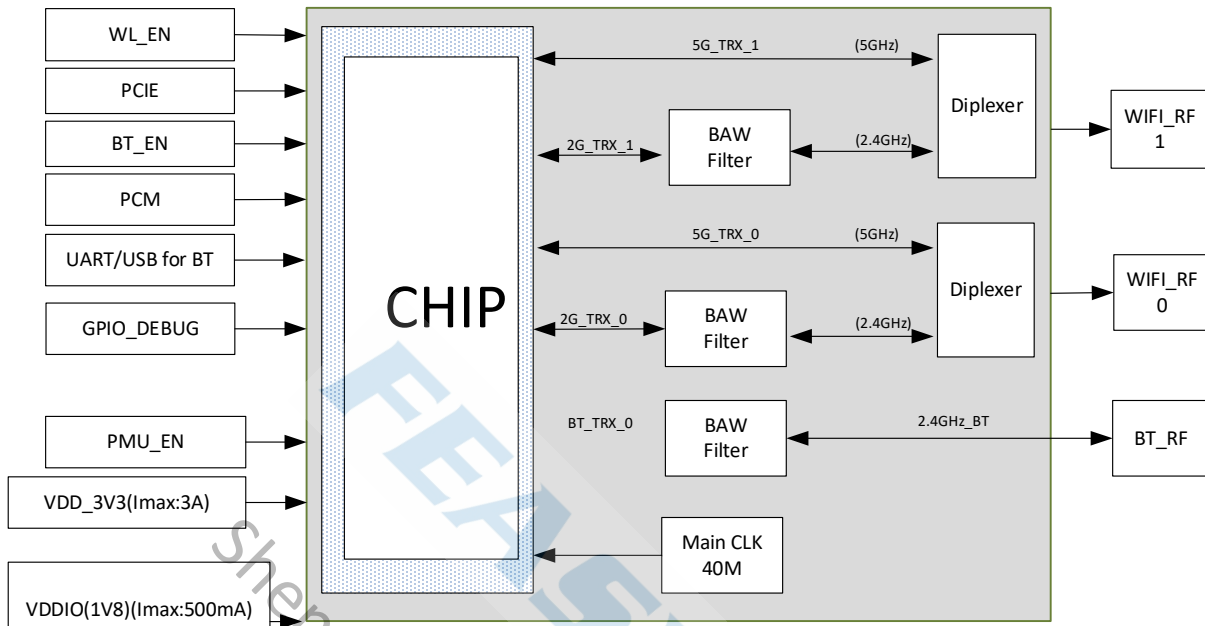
WL_EN
PCIE
BT_EN
PCM
UART/USB for BT
GPIO_DEBUG
PMU_EN
VDD_3V3(Imax:3A)
VDDIO(1V8)(Imax:500mA)

CHIP

5G_TRX_1
(5GHz)
2G_TRX_1
BAW Filter
(2.4GHz)
Diplexer
WIFI_RF 1

5G_TRX_0
(5GHz)
2G_TRX_0
BAW Filter
(2.4GHz)
Diplexer
WIFI_RF 0

BT_TRX_0
BAW Filter
2.4GHz_BT
BT_RF

Main CLK 40M

FEASY
Shen